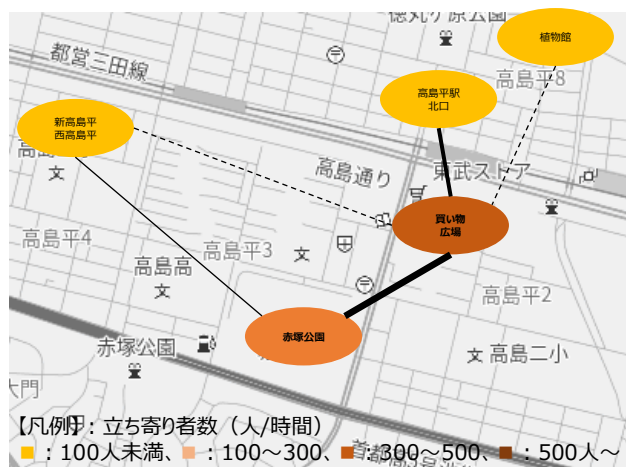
徳丸ケ原公園
植物館
都営三田線
高島平8
高島平駅
北口
新高島平
西高島平
高島平
文
高島通り
東武ストア
買い物
広場
高島平4
高島平3
文
高島高
文
高島平2
赤塚公園
赤塚公園
文 高島二小
大門
【凡例】：立ち寄り者数（人/時間）
■：100人未満、■：100～300、■：300～500、■：500人～